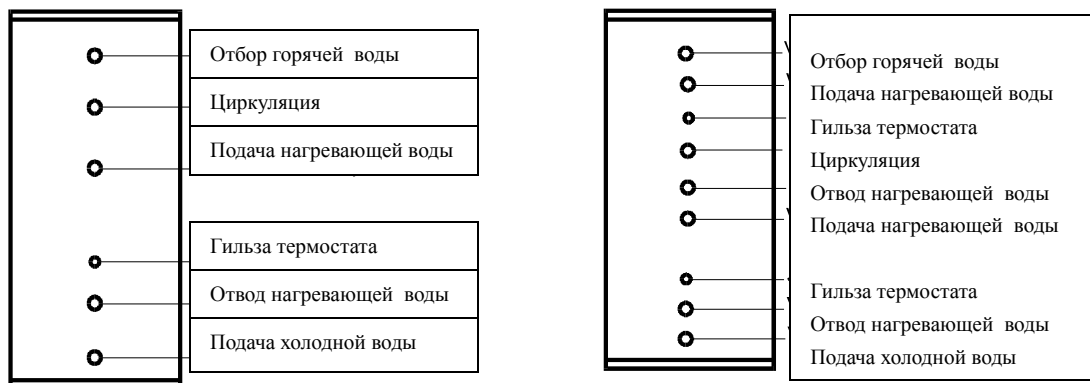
Отбор горячей воды
Циркуляция
Подача нагревающей воды
Гильза термостата
Отвод нагревающей воды
Подача холодной воды

Отбор горячей воды
Подача нагревающей воды
Гильза термостата
Циркуляция
Отвод нагревающей воды
Подача нагревающей воды
Гильза термостата
Отвод нагревающей воды
Подача холодной воды